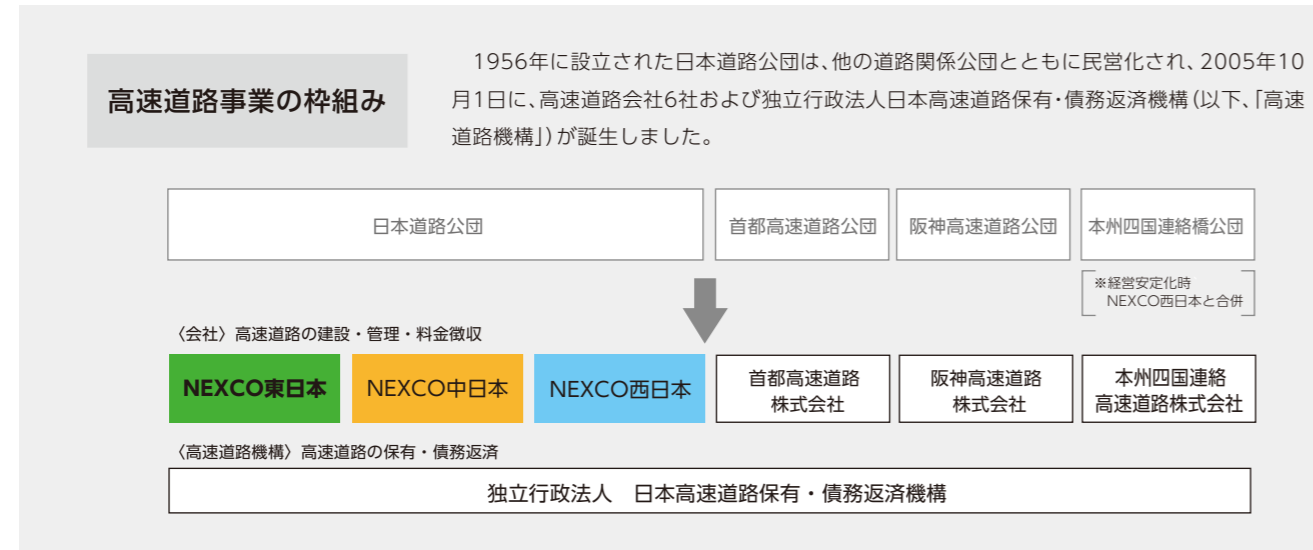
高速道路事業の枠組み

1956年に設立された日本道路公団は、他の道路関係公団とともに民営化され、2005年10月1日に、高速道路会社6社および独立行政法人日本高速道路保有・債務返済機構（以下、「高速道路機構」）が誕生しました。

日本道路公団

首都高速道路公団

阪神高速道路公団

本州四国連絡橋公団

※経営安定化時
NEXCO西日本と合併

〈会社〉高速道路の建設・管理・料金徴収

NEXCO東日本

NEXCO中日本

NEXCO西日本

首都高速道路株式会社

阪神高速道路株式会社

本州四国連絡高速道路株式会社

〈高速道路機構〉高速道路の保有・債務返済

独立行政法人　日本高速道路保有・債務返済機構